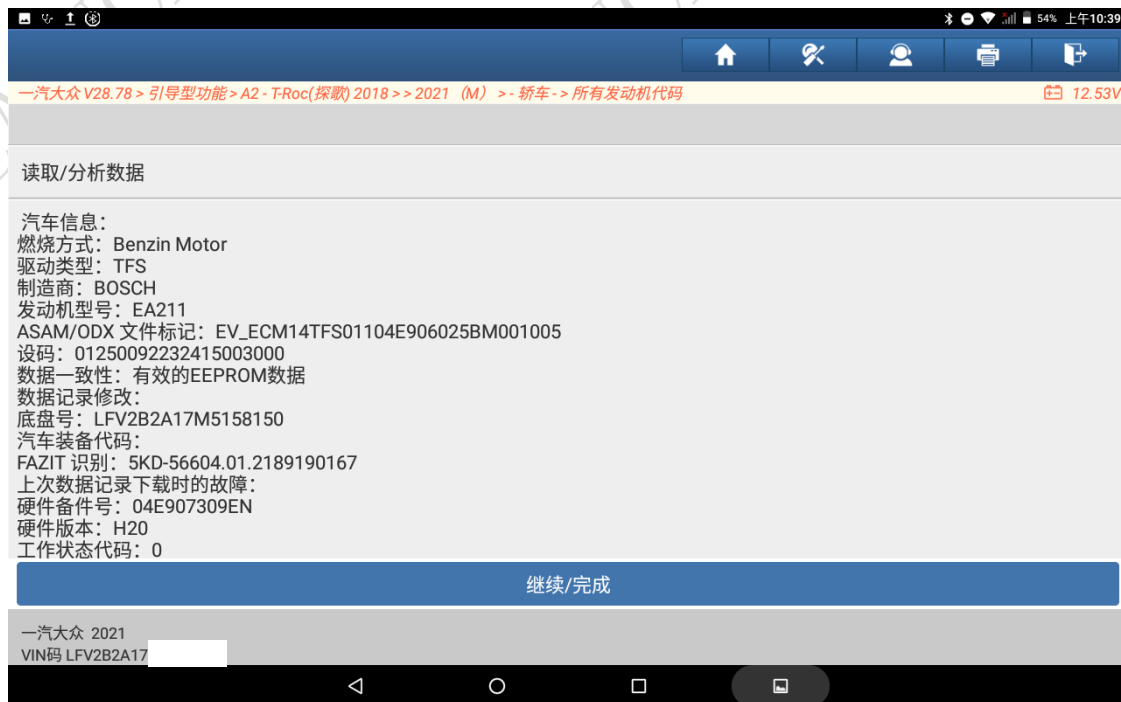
54% 上午10:39

一汽大众 V28.78 > 引导型功能 > A2 - T-Roc(探歌) 2018 > > 2021（M） > - 轿车 - > 所有发动机代码

12.53V

读取/分析数据

汽车信息：
燃烧方式：Benzin Motor
驱动类型：TFS
制造商：BOSCH
发动机型号：EA211
ASAM/ODX 文件标记：EV_ECM14TFS01104E906025BM001005
设码：01250092232415003000
数据一致性：有效的EEPROM数据
数据记录修改：
底盘号：LFV2B2A17M5158150
汽车装备代码：
FAZIT 识别：5KD-56604.01.2189190167
上次数据记录下载时的故障：
硬件备件号：04E907309EN
硬件版本：H20
工作状态代码：0

继续/完成

一汽大众 2021
VIN码 LFV2B2A17